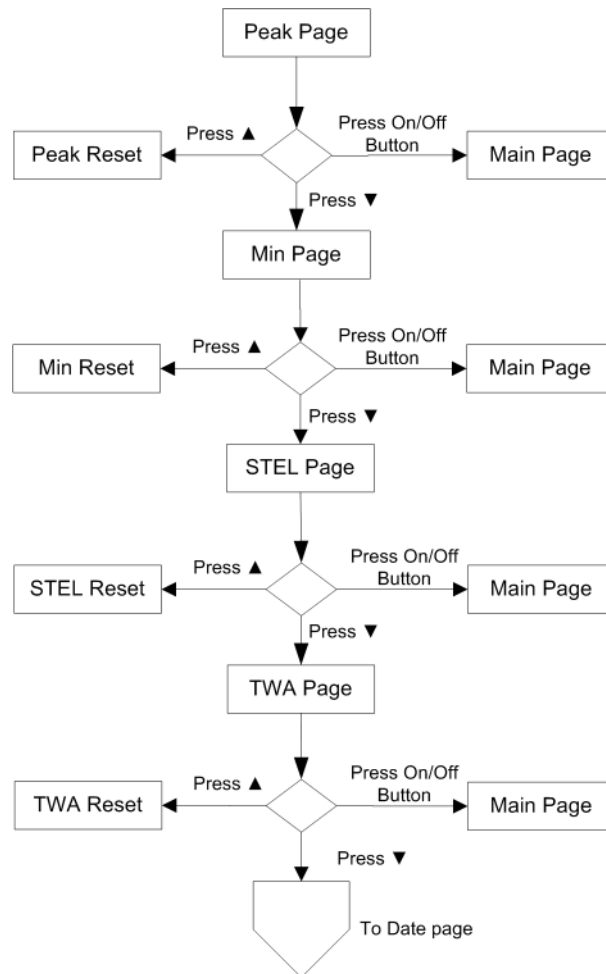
Peak Page

Peak Reset

Press ▲

Press On/Off Button

Main Page

Press ▼

Min Page

Min Reset

Press ▲

Press On/Off Button

Main Page

Press ▼

STEL Page

STEL Reset

Press ▲

Press On/Off Button

Main Page

Press ▼

TWA Page

TWA Reset

Press ▲

Press On/Off Button

Main Page

Press ▼

To Date page